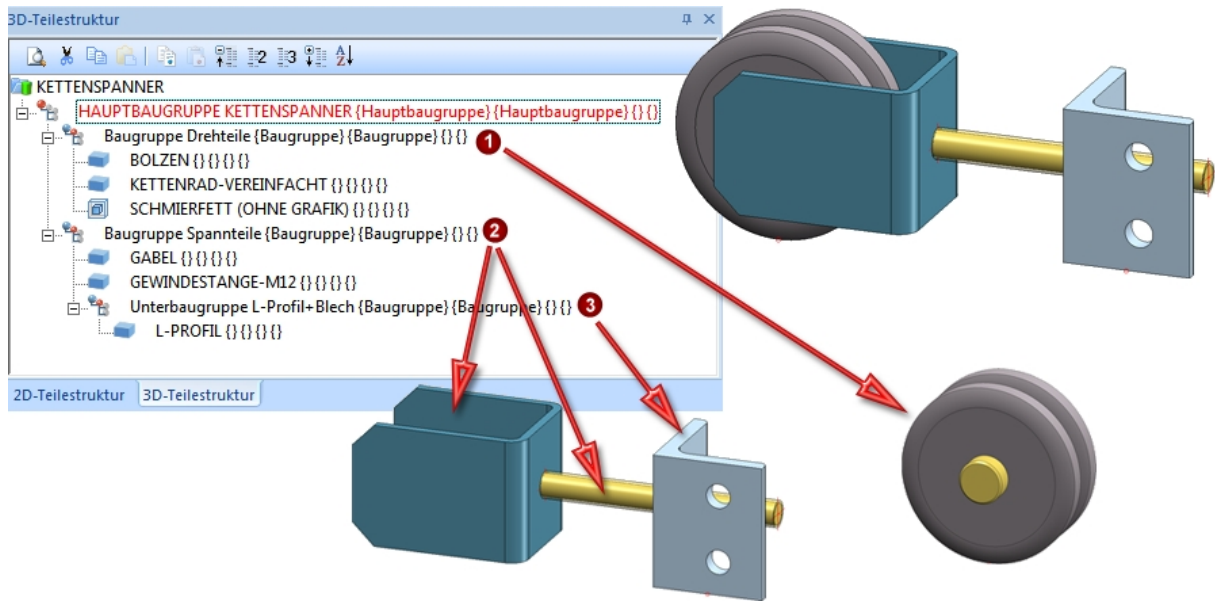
3D-Teilestruktur

KETTENSPANNER
HAUPTBAUGRUPPE KETTENSPANNER {Hauptbaugruppe} {Hauptbaugruppe} {} {}
Baugruppe Drehteile {Baugruppe} {Baugruppe} {} {}
BOLZEN {} {} {} {}
KETTENRAD-VEREINFACHT {} {} {} {}
SCHMIERFETT (OHNE GRAFIK) {} {} {} {}
Baugruppe Spannteile {Baugruppe} {Baugruppe} {} {}
GABEL {} {} {} {}
GEWINDESTANGE-M12 {} {} {} {}
Unterbaugruppe L-Profil+Blech {Baugruppe} {Baugruppe} {} {}
L-PROFIL {} {} {} {}

2D-Teilestruktur
3D-Teilestruktur

1
2
3